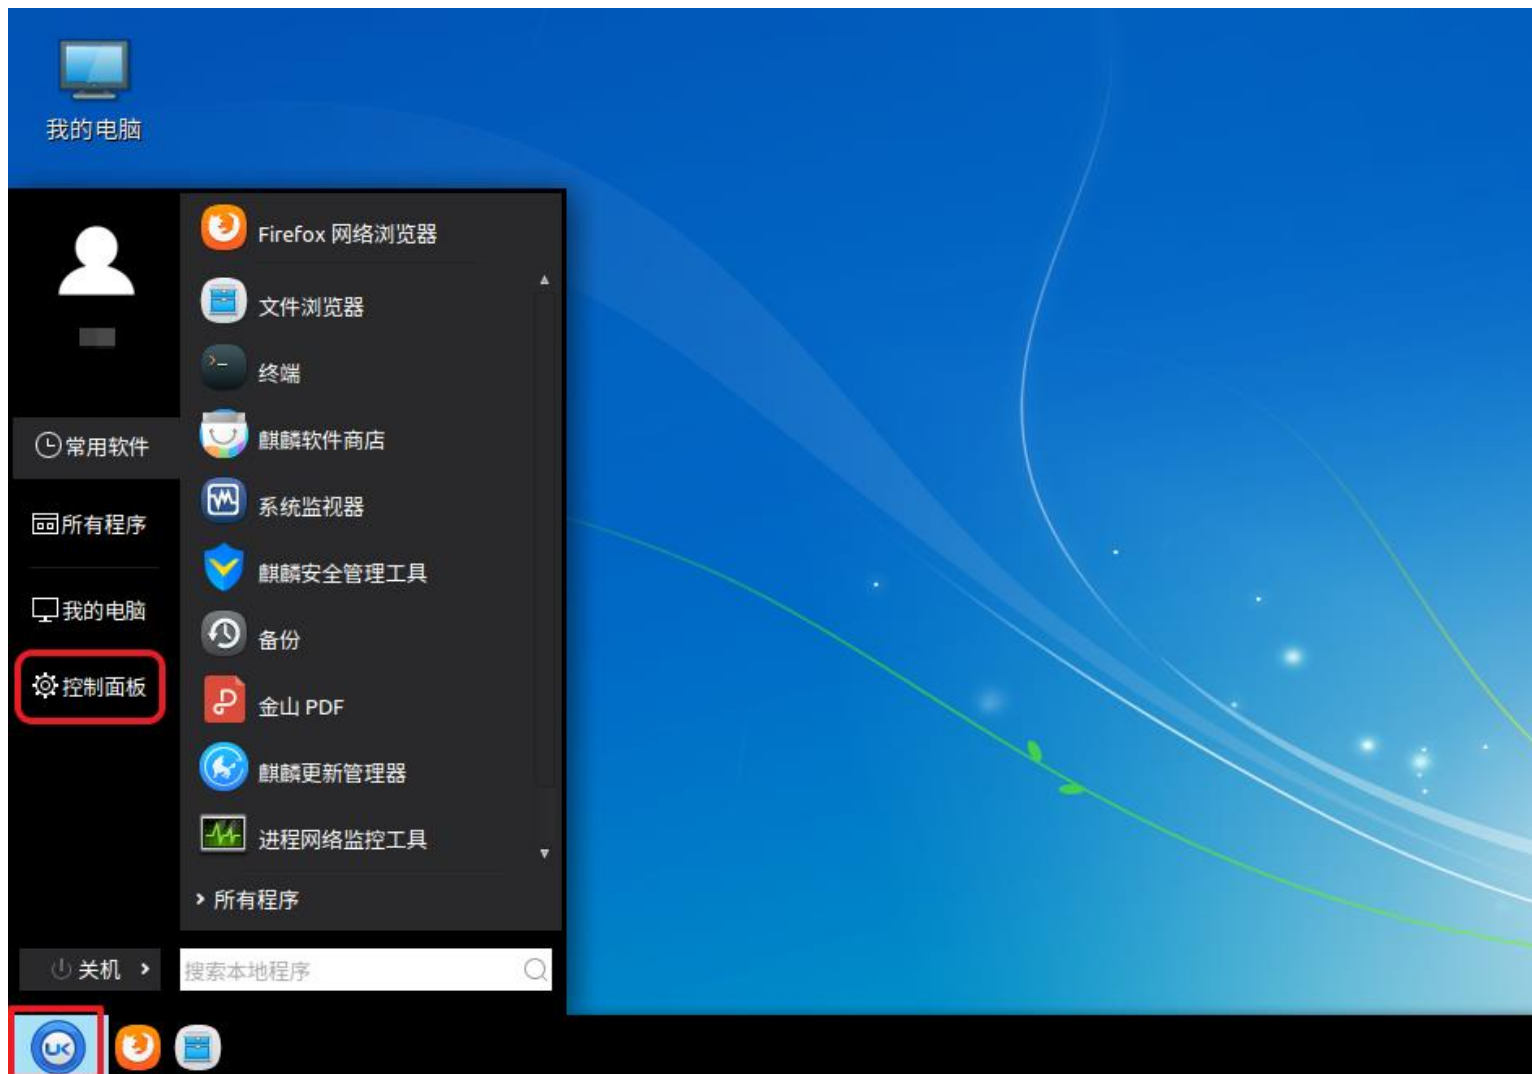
我的电脑

常用软件
所有程序
我的电脑
控制面板

Firefox 网络浏览器
文件浏览器
终端
麒麟软件商店
系统监视器
麒麟安全管理工具
备份
金山 PDF
麒麟更新管理器
进程网络监控工具
› 所有程序

关机 ›
搜索本地程序

UK